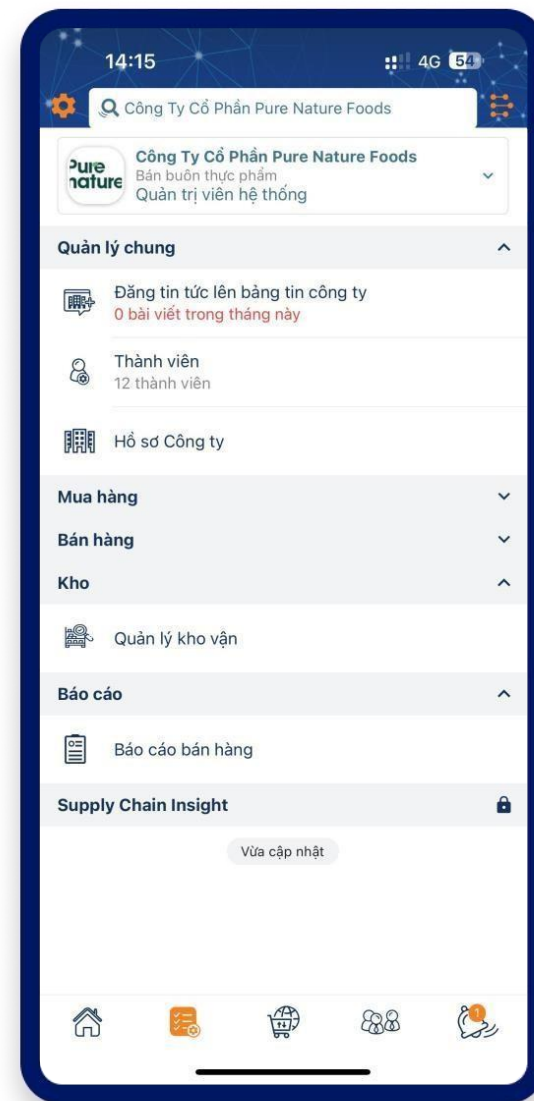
14:15

4G 54

Công Ty Cổ Phần Pure Nature Foods

Pure nature

Công Ty Cổ Phần Pure Nature Foods
Bán buôn thực phẩm
Quản trị viên hệ thống

Quản lý chung

Đăng tin tức lên bảng tin công ty
0 bài viết trong tháng này

Thành viên
12 thành viên

Hồ sơ Công ty

Mua hàng

Bán hàng

Kho

Quản lý kho vận

Báo cáo

Báo cáo bán hàng

Supply Chain Insight

Vừa cập nhật

1